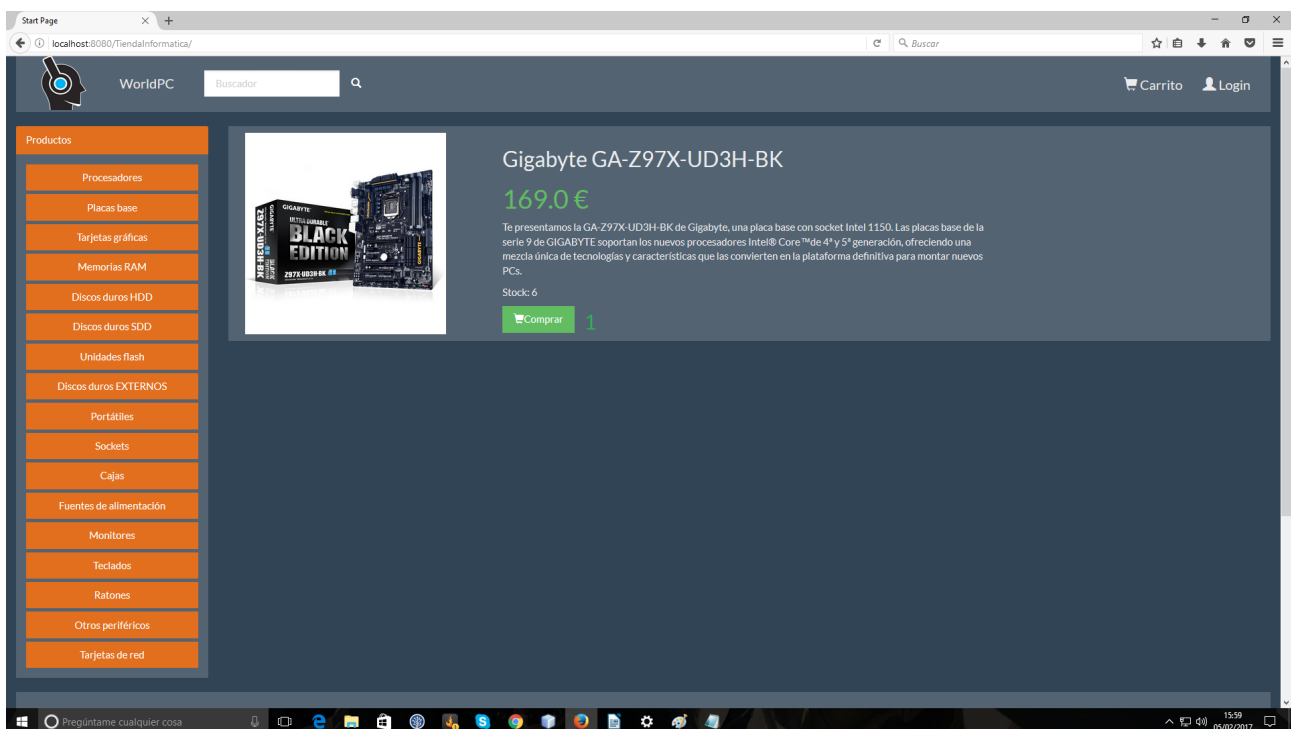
Start Page

localhost:8080/TiendaInformatica/

Buscar

WorldPC

Buscador

Carrito Login

Productos

Procesadores

Placas base

Tarjetas gráficas

Memorias RAM

Discos duros HDD

Discos duros SDD

Unidades flash

Discos duros EXTERNOS

Portátiles

Sockets

Cajas

Fuentes de alimentación

Monitores

Teclados

Ratones

Otros periféricos

Tarjetas de red

GIGABYTE ULTRA DURABLE BLACK EDITION Z97X-UD3H-BK

Gigabyte GA-Z97X-UD3H-BK

169.0 €

Te presentamos la GA-Z97X-UD3H-BK de Gigabyte, una placa base con socket Intel 1150. Las placas base de la serie 9 de GIGABYTE soportan los nuevos procesadores Intel® Core™de 4ª y 5ª generación, ofreciendo una mezcla única de tecnologías y características que las convierten en la plataforma definitiva para montar nuevos PCs.

Stock: 6

Comprar 1

Pregúntame cualquier cosa

15:59
05/02/2017